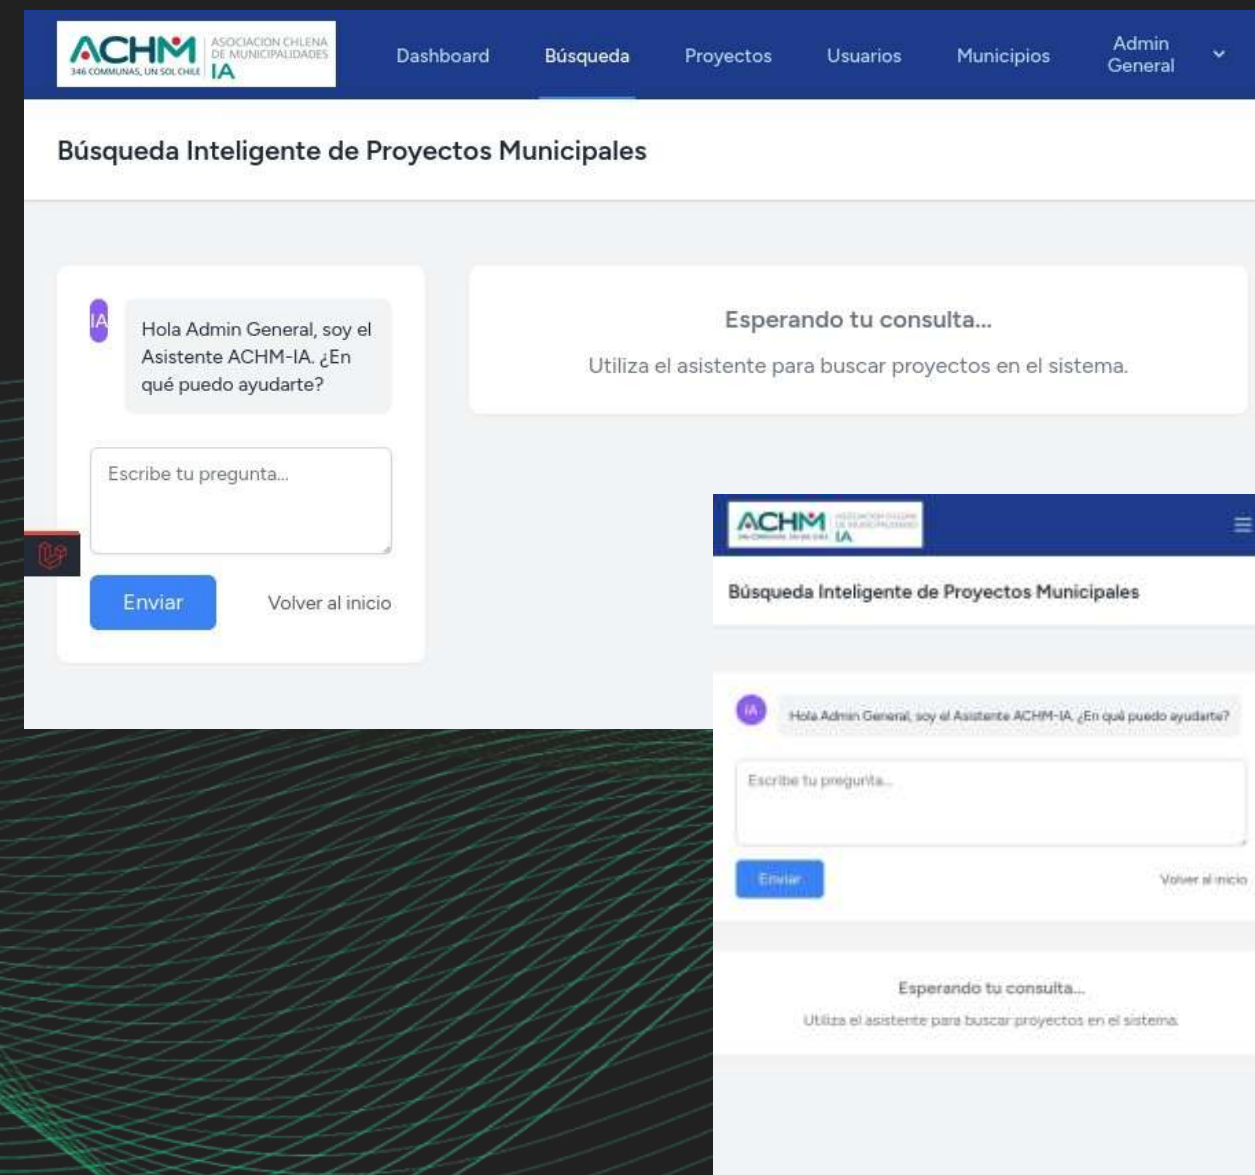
ACHM ASOCIACION CHILENA DE MUNICIPALIDADES 346 COMUNAS, UN SOL CHILE IA

Dashboard Búsqueda Proyectos Usuarios Municipios Admin General

Búsqueda Inteligente de Proyectos Municipales

IA
Hola Admin General, soy el Asistente ACHM-IA. ¿En qué puedo ayudarte?

Escribe tu pregunta...

Enviar Volver al inicio

Esperando tu consulta...

Utiliza el asistente para buscar proyectos en el sistema.

ACHM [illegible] IA

Búsqueda Inteligente de Proyectos Municipales

IA
Hola Admin General, soy el Asistente ACHM-IA. ¿En qué puedo ayudarte?

Escribe tu pregunta...

Enviar Volver al inicio

Esperando tu consulta...

Utiliza el asistente para buscar proyectos en el sistema.